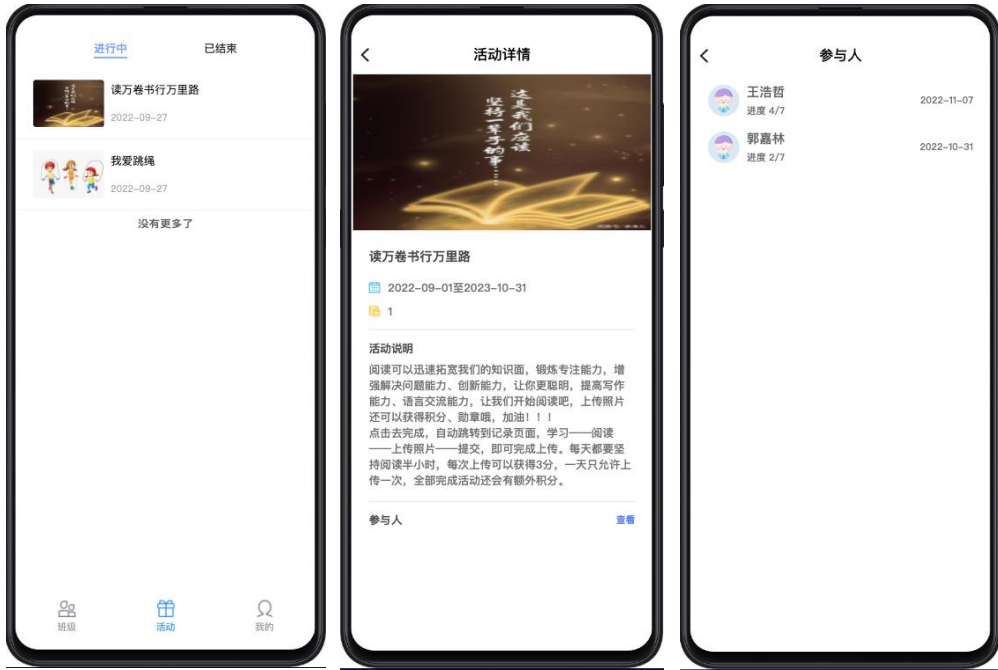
进行中
已结束

读万卷书行万里路
2022-09-27

我爱跳绳
2022-09-27

没有更多了

班级
活动
我的

活动详情

这是我们应该坚持一辈子的事……

读万卷书行万里路

2022-09-01至2023-10-31

1

活动说明

阅读可以迅速拓宽我们的知识面，锻炼专注能力，增强解决问题能力、创新能力，让你更聪明，提高写作能力、语言交流能力，让我们开始阅读吧，上传照片还可以获得积分、勋章哦，加油！！！
点击去完成，自动跳转到记录页面，学习——阅读——上传照片——提交，即可完成上传。每天都要坚持阅读半小时，每次上传可以获得3分，一天只允许上传一次，全部完成活动还会有额外积分。

参与人
查看

参与人

王浩哲
进度 4/7
2022-11-07

郭嘉林
进度 2/7
2022-10-31